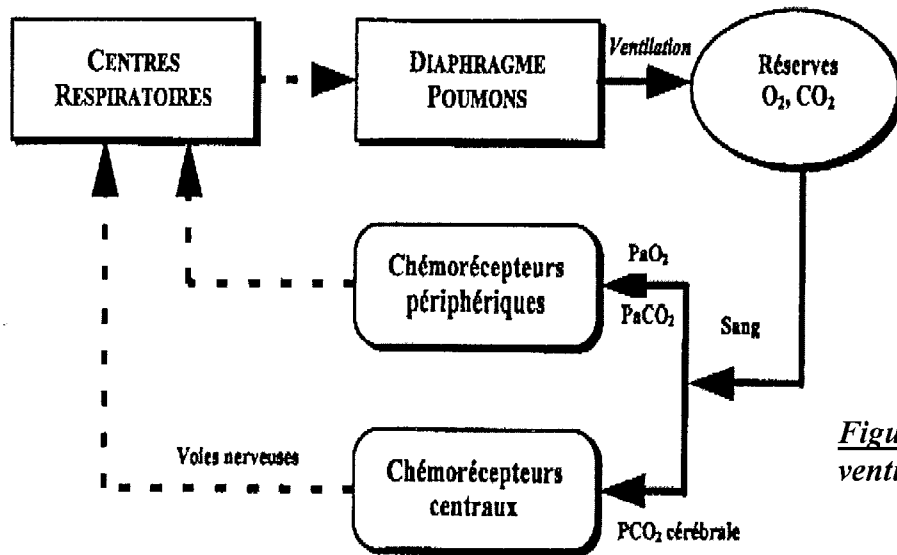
CENTRES RESPIRATOIRES

DIAPHRAGME POUMONS

Ventilation

Réserves $O_2$, $CO_2$

Chémorécepteurs périphériques

$PaO_2$

$PaCO_2$

Sang

Voies nerveuses

Chémorécepteurs centraux

$PCO_2$ cérébrale

Figu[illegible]
venti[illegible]